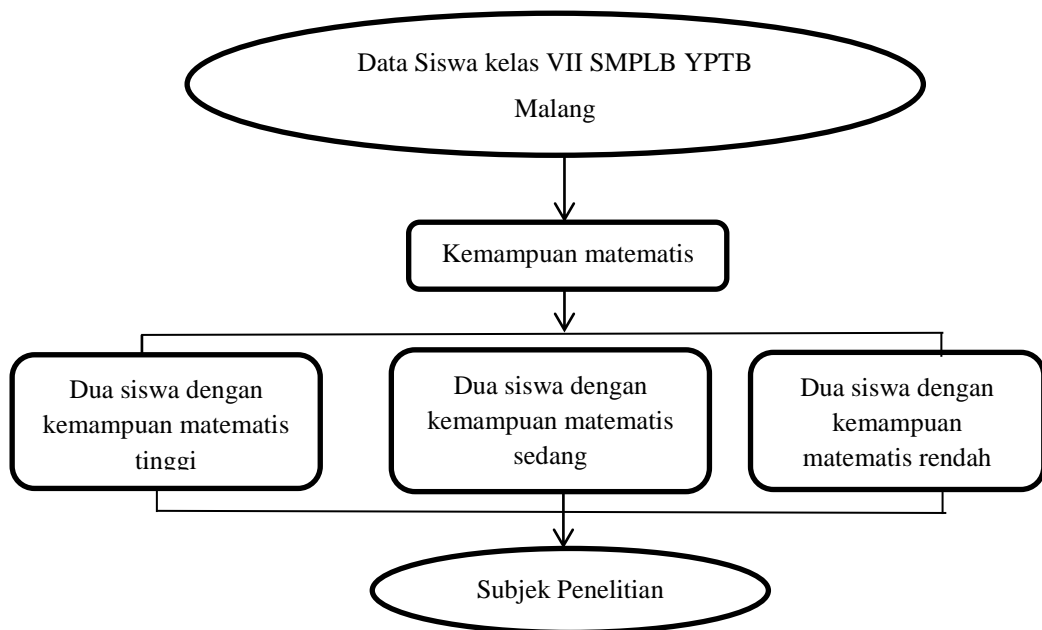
Data Siswa kelas VII SMPLB YPTB Malang

Kemampuan matematis

Dua siswa dengan kemampuan matematis tinggi

Dua siswa dengan kemampuan matematis sedang

Dua siswa dengan kemampuan matematis rendah

Subjek Penelitian